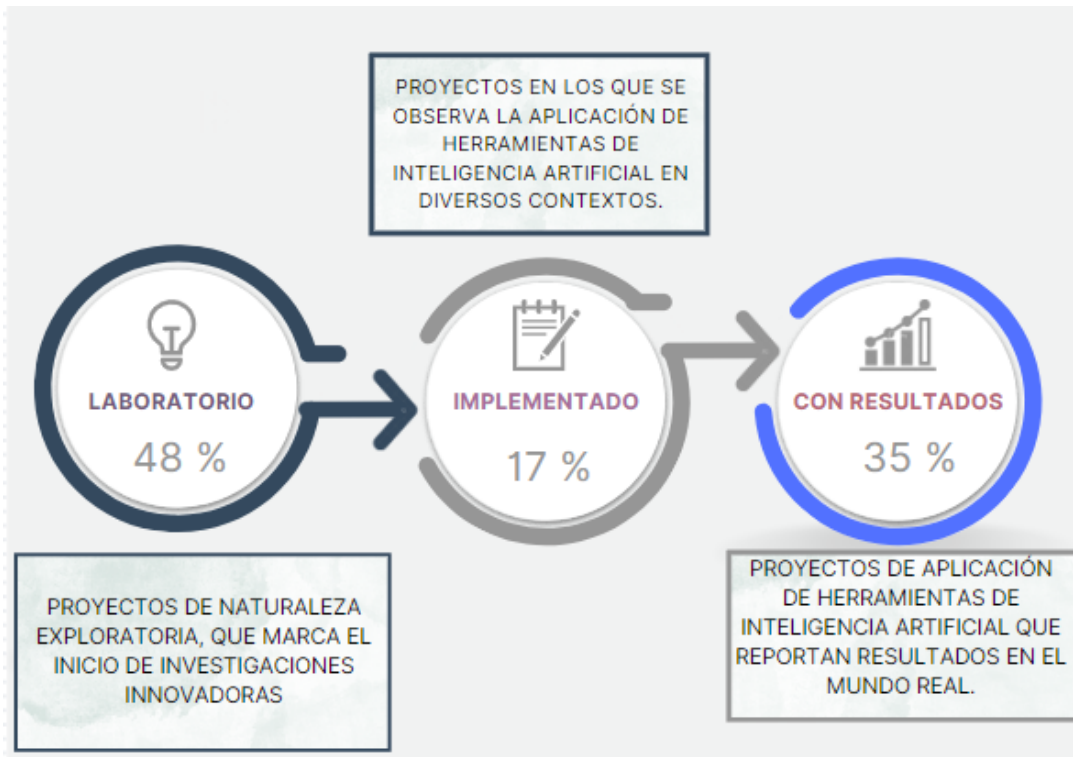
PROYECTOS EN LOS QUE SE OBSERVA LA APLICACIÓN DE HERRAMIENTAS DE INTELIGENCIA ARTIFICIAL EN DIVERSOS CONTEXTOS.

LABORATORIO
48 %

IMPLEMENTADO
17 %

CON RESULTADOS
35 %

PROYECTOS DE NATURALEZA EXPLORATORIA, QUE MARCA EL INICIO DE INVESTIGACIONES INNOVADORAS

PROYECTOS DE APLICACIÓN DE HERRAMIENTAS DE INTELIGENCIA ARTIFICIAL QUE REPORTAN RESULTADOS EN EL MUNDO REAL.